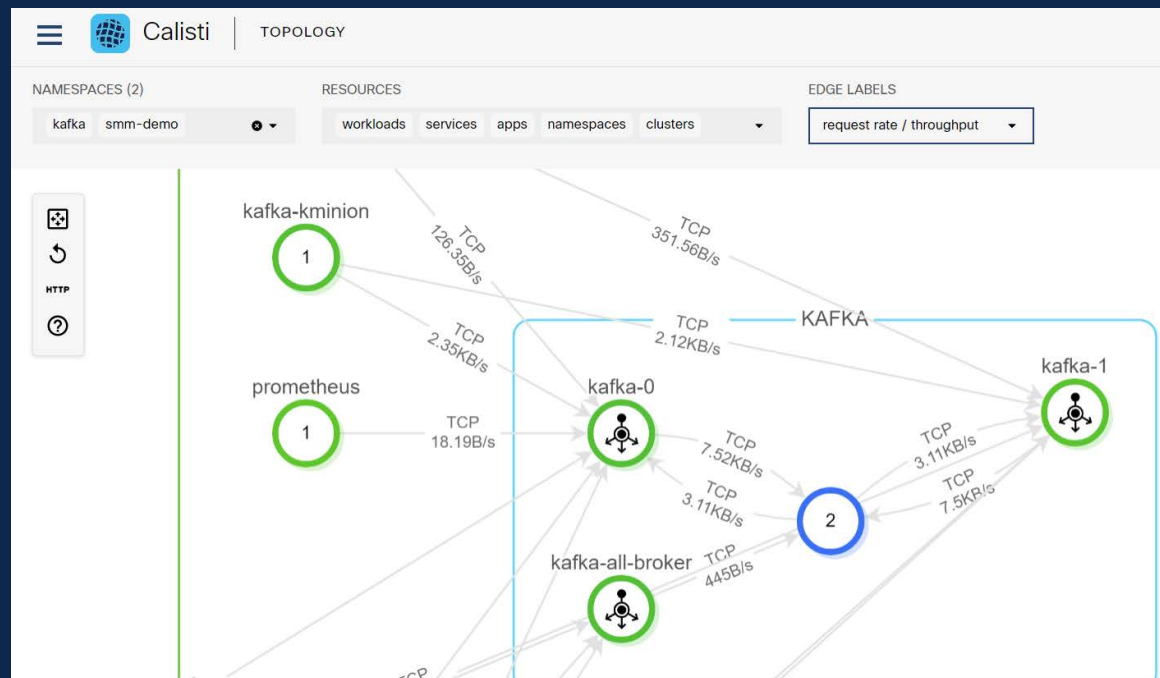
Calisti | TOPOLOGY

NAMESPACES (2)
kafka smm-demo

RESOURCES
workloads services apps namespaces clusters

EDGE LABELS
request rate / throughput

HTTP

kafka-kminion
1

TCP
126.35B/s

TCP
351.56B/s

TCP
2.35KB/s

TCP
2.12KB/s

KAFKA

prometheus
1

TCP
18.19B/s

kafka-0

kafka-1

TCP
7.52KB/s

TCP
3.11KB/s

TCP
3.11KB/s

TCP
7.5KB/s

2

kafka-all-broker

TCP
445B/s

TCP